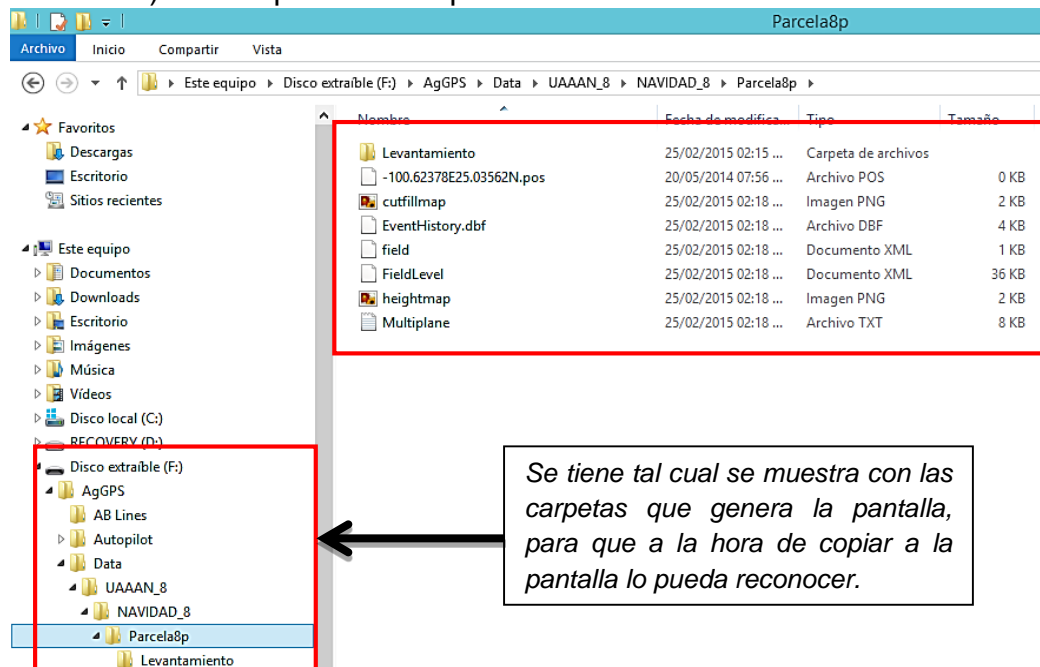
Parcela8p

Archivo Inicio Compartir Vista

Este equipo ▸ Disco extraíble (F:) ▸ AgGPS ▸ Data ▸ UAAAN_8 ▸ NAVIDAD_8 ▸ Parcela8p ▸

Favoritos
Descargas
Escritorio
Sitios recientes

Este equipo
Documentos
Downloads
Escritorio
Imágenes
Música
Vídeos
Disco local (C:)
RECOVERY (D:)
Disco extraíble (F:)
AgGPS
AB Lines
Autopilot
Data
UAAAN_8
NAVIDAD_8
Parcela8p
Levantamiento

| Nombre | Fecha de modifica... | Tipo | Tamaño |
|---|---|---|---|
| Levantamiento | 25/02/2015 02:15 ... | Carpeta de archivos | |
| -100.62378E25.03562N.pos | 20/05/2014 07:56 ... | Archivo POS | 0 KB |
| cutfillmap | 25/02/2015 02:18 ... | Imagen PNG | 2 KB |
| EventHistory.dbf | 25/02/2015 02:18 ... | Archivo DBF | 4 KB |
| field | 25/02/2015 02:18 ... | Documento XML | 1 KB |
| FieldLevel | 25/02/2015 02:18 ... | Documento XML | 36 KB |
| heightmap | 25/02/2015 02:18 ... | Imagen PNG | 2 KB |
| Multiplane | 25/02/2015 02:18 ... | Archivo TXT | 8 KB |

Se tiene tal cual se muestra con las carpetas que genera la pantalla, para que a la hora de copiar a la pantalla lo pueda reconocer.